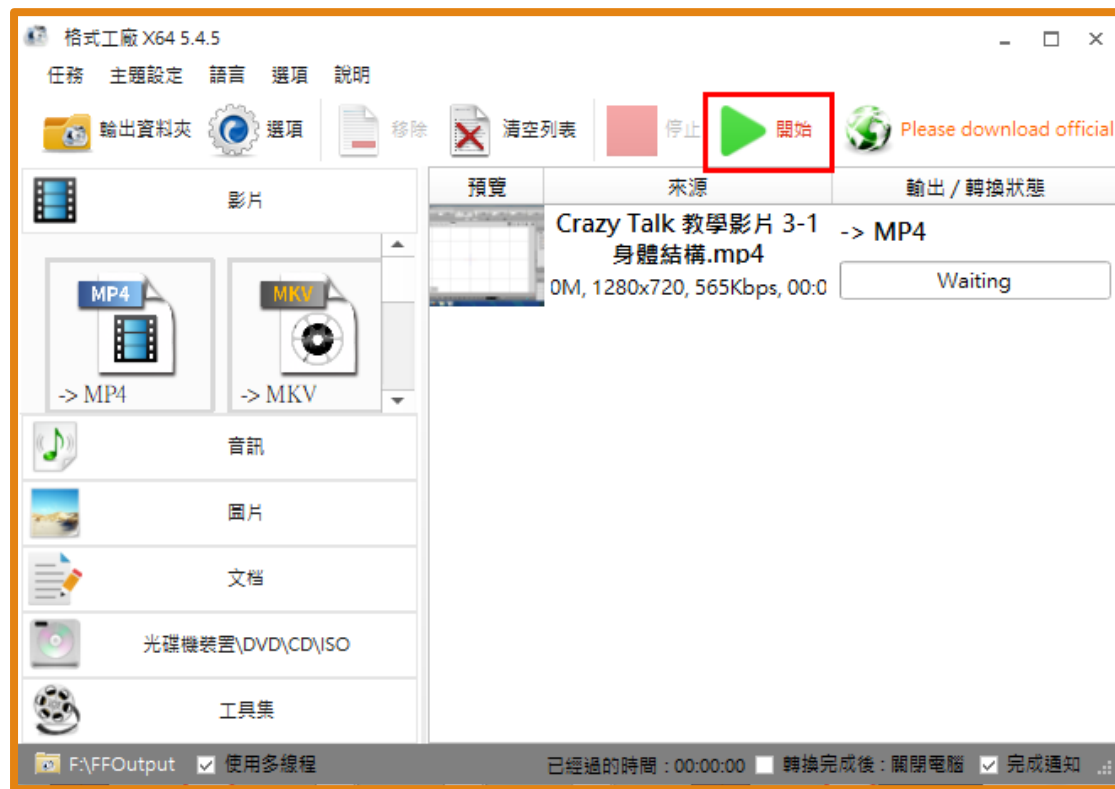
格式工廠 X64 5.4.5

任務 主題設定 語言 選項 說明

輸出資料夾 選項 移除 清空列表 停止 開始 Please download official

影片

MP4
-> MP4

MKV
-> MKV

音訊

圖片

文檔

光碟機裝置\DVD\CD\ISO

工具集

| 預覽 | 來源 | 輸出 / 轉換狀態 |
|---|---|---|
| | Crazy Talk 教學影片 3-1 身體結構.mp4 0M, 1280x720, 565Kbps, 00:0 | -> MP4 Waiting |

F:\FFOutput 使用多線程 已經過的時間 : 00:00:00 轉換完成後 : 關閉電腦 完成通知